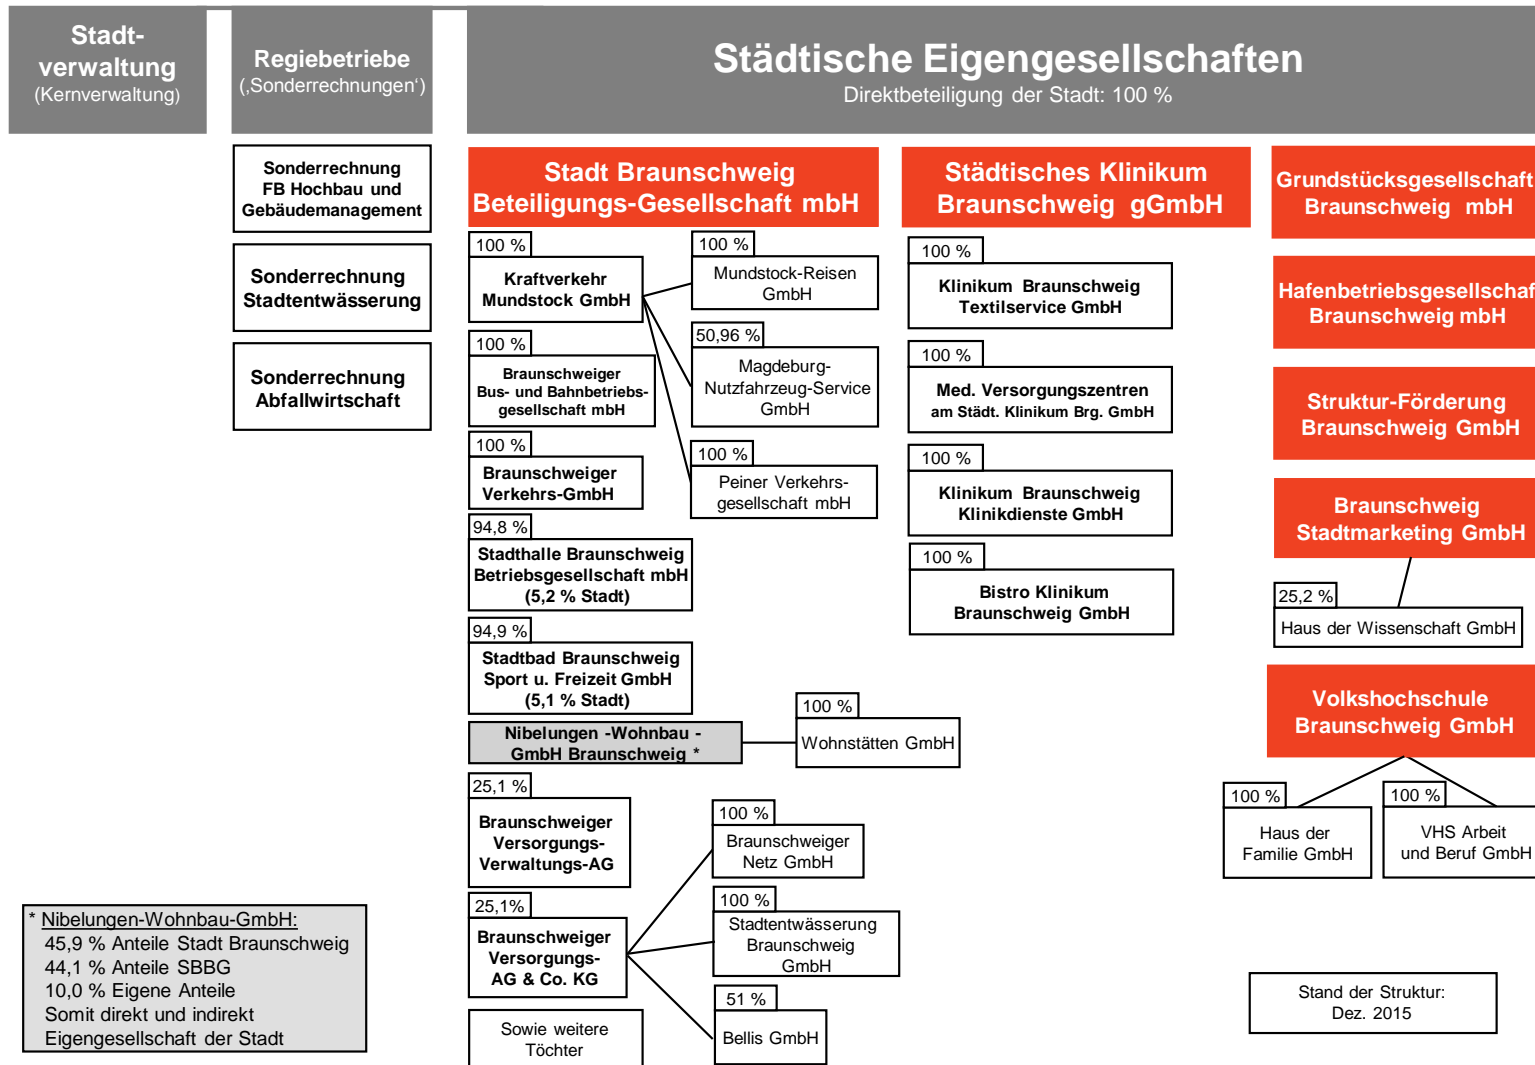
Stadtverwaltung
(Kernverwaltung)

Regiebetriebe
(‚Sonderrechnungen‘)

Städtische Eigengesellschaften
Direktbeteiligung der Stadt: 100 %

Sonderrechnung FB Hochbau und Gebäudemanagement

Sonderrechnung Stadtentwässerung

Sonderrechnung Abfallwirtschaft

Stadt Braunschweig Beteiligungs-Gesellschaft mbH

100 %
Kraftverkehr Mundstock GmbH

100 %
Mundstock-Reisen GmbH

50,96 %
Magdeburg-Nutzfahrzeug-Service GmbH

100 %
Braunschweiger Bus- und Bahnbetriebsgesellschaft mbH

100 %
Braunschweiger Verkehrs-GmbH

100 %
Peiner Verkehrsgesellschaft mbH

94,8 %
Stadthalle Braunschweig Betriebsgesellschaft mbH (5,2 % Stadt)

94,9 %
Stadtbad Braunschweig Sport u. Freizeit GmbH (5,1 % Stadt)

Nibelungen -Wohnbau - GmbH Braunschweig *

100 %
Wohnstätten GmbH

25,1 %
Braunschweiger Versorgungs-Verwaltungs-AG

25,1%
Braunschweiger Versorgungs-AG & Co. KG

100 %
Braunschweiger Netz GmbH

100 %
Stadtentwässerung Braunschweig GmbH

51 %
Bellis GmbH

Sowie weitere Töchter

Städtisches Klinikum Braunschweig gGmbH

100 %
Klinikum Braunschweig Textilservice GmbH

100 %
Med. Versorgungszentren am Städt. Klinikum Brg. GmbH

100 %
Klinikum Braunschweig Klinikdienste GmbH

100 %
Bistro Klinikum Braunschweig GmbH

Grundstücksgesellschaft Braunschweig mbH

Hafenbetriebsgesellschaf Braunschweig mbH

Struktur-Förderung Braunschweig GmbH

Braunschweig Stadtmarketing GmbH

25,2 %
Haus der Wissenschaft GmbH

Volkshochschule Braunschweig GmbH

100 %
Haus der Familie GmbH

100 %
VHS Arbeit und Beruf GmbH

* Nibelungen-Wohnbau-GmbH:
45,9 % Anteile Stadt Braunschweig
44,1 % Anteile SBBG
10,0 % Eigene Anteile
Somit direkt und indirekt Eigengesellschaft der Stadt

Stand der Struktur:
Dez. 2015